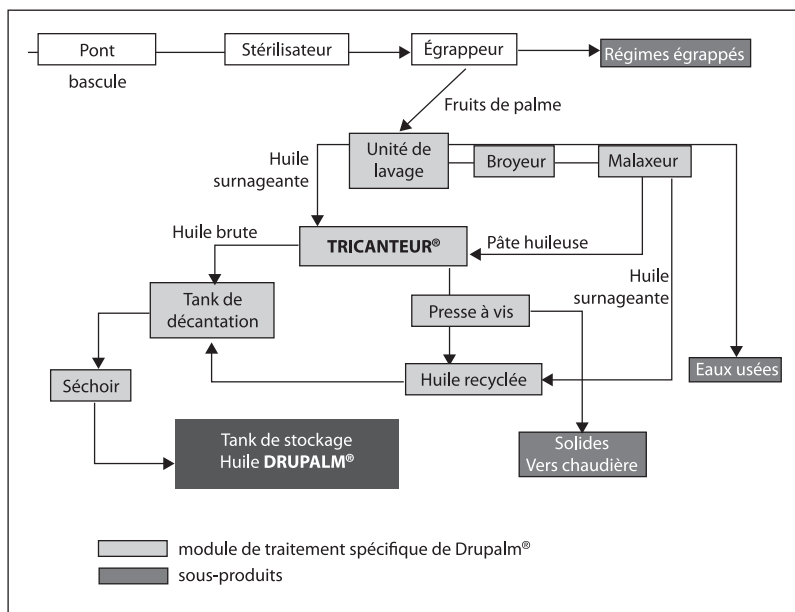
Pont bascule

Stérilisateur

Égrappeur

Régimes égrappés

Fruits de palme

Huile surnageante

Unité de lavage

Broyeur

Malaxeur

Huile brute

TRICANTEUR®

Pâte huileuse

Huile surnageante

Tank de décantation

Presse à vis

Séchoir

Huile recyclée

Eaux usées

Tank de stockage Huile DRUPALM®

Solides Vers chaudière

module de traitement spécifique de Drupalm®

sous-produits